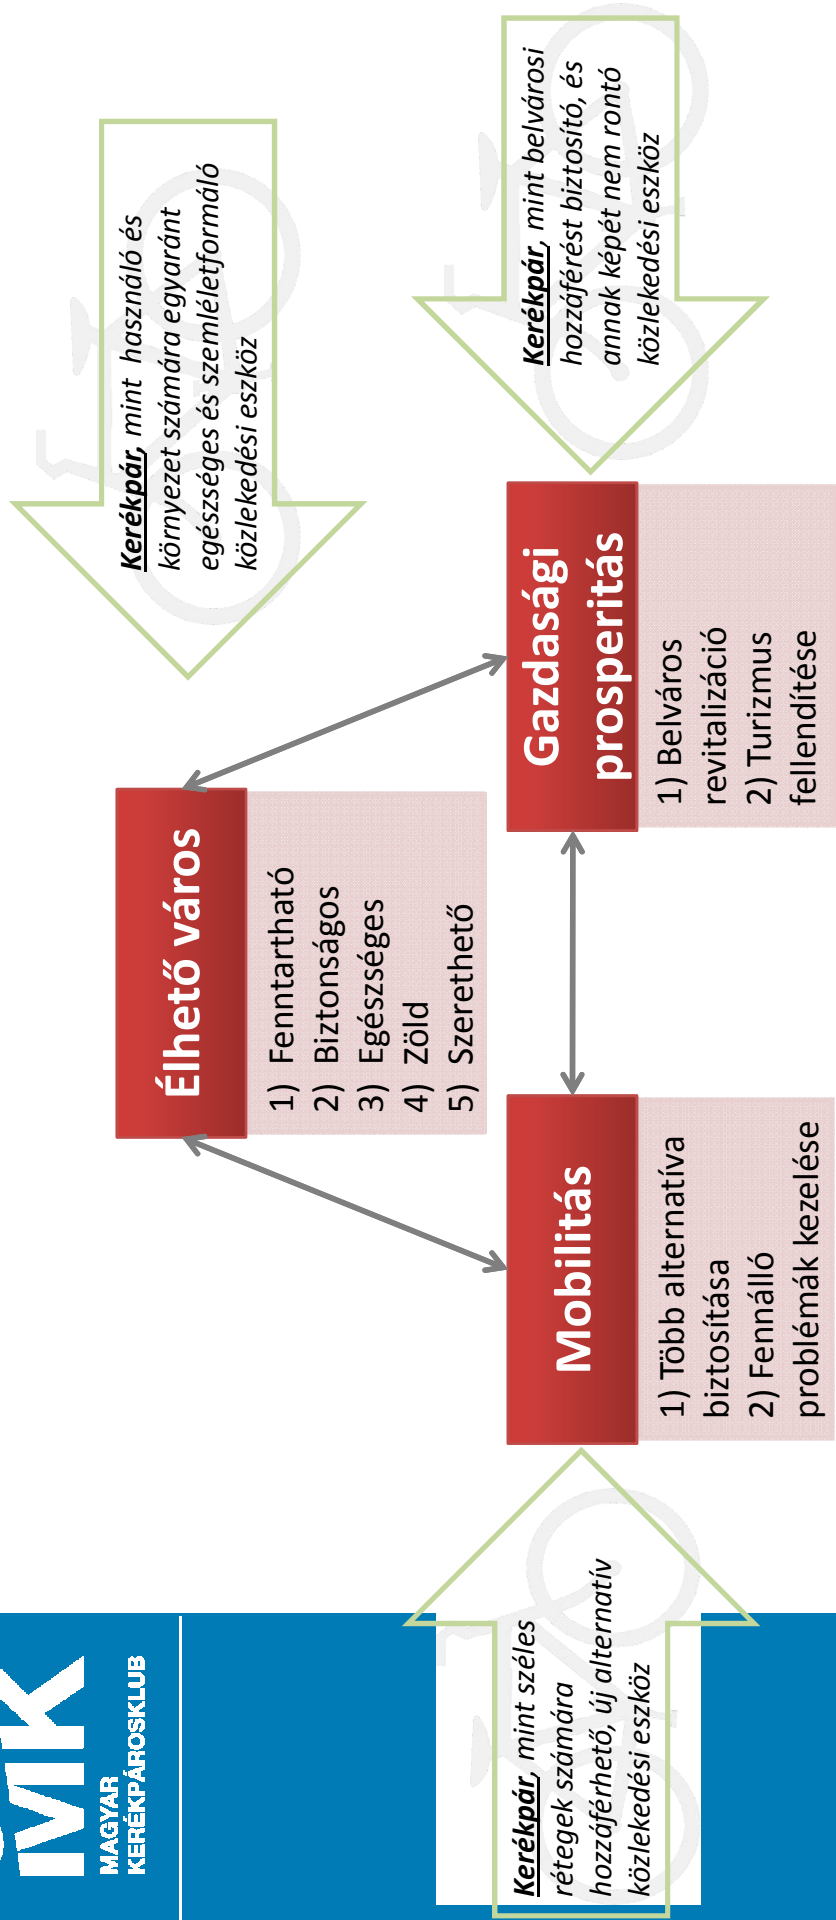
MK
MAGYAR KERÉKPÁROSKLUB

Kerékpár, mint széles rétegek számára hozzáférhető, új alternatív közlekedési eszköz

Mobilitás

1) Több alternatíva biztosítása
2) Fennálló problémák kezelése

Élhető város

1) Fenntartható
2) Biztonságos
3) Egészséges
4) Zöld
5) Szerethető

Gazdasági prosperitás

1) Belváros revitalizáció
2) Turizmus fellendítése

Kerékpár, mint használó és környezet számára egyaránt egészséges és szemléletformáló közlekedési eszköz

Kerékpár, mint belvárosi hozzáférést biztosító, és annak képét nem rontó közlekedési eszköz